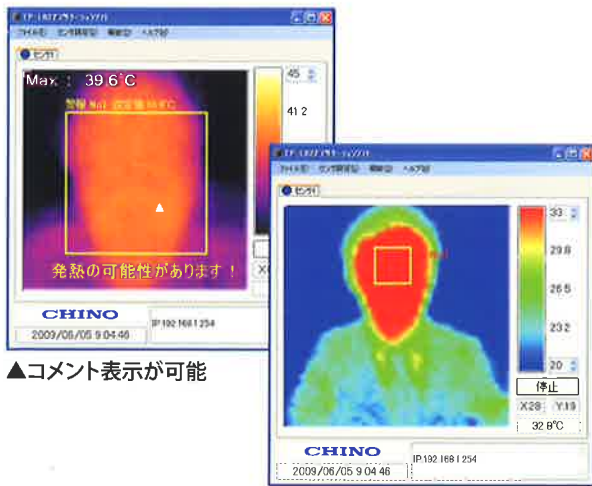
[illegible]
ファイル(F) センサ設定(S) 機能(C) ヘルプ(H)
センサ1
Max : 39.6°C
警報 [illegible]
45
41.2
発熱の可能性があります！
CHINO
2009/06/05 9:04:46
IP:192.168.1.254

▲コメント表示が可能

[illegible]
ファイル(F) センサ設定(S) 機能(C) ヘルプ(H)
センサ1
33
29.8
26.5
23.2
20
停止
X:28
Y:18
32.8°C
CHINO
2009/06/05 9:04:46
IP:192.168.1.254